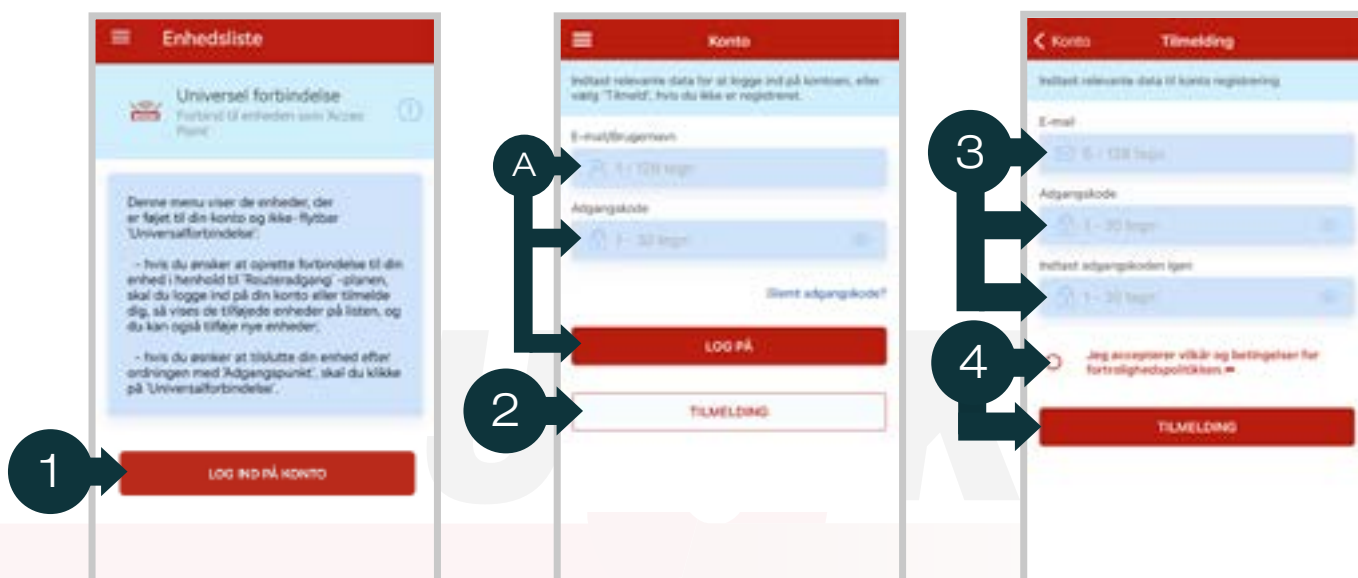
Enhedsliste

Universel forbindelse
Forbind til enheden som 'Access Point'

Denne menu viser de enheder, der er føjet til din konto og ikke-flytbar 'Universalforbindelse'.

- hvis du ønsker at oprette forbindelse til din enhed i henhold til 'Routeradgang' -planen, skal du logge ind på din konto eller tilmelde dig, så vises de tilføjede enheder på listen, og du kan også tilføje nye enheder.

- hvis du ønsker at tilslutte din enhed efter ordningen med 'Adgangspunkt', skal du klikke på 'Universalforbindelse'.

1

LOG IND PÅ KONTO

Konto

Indtast relevante data for at logge ind på kontoen, eller vælg "Tilmeld", hvis du ikke er registreret.

E-mail/brugernavn

A

1 - 128 tegn

Adgangskode

1 - 30 tegn

Glemt adgangskode?

LOG PÅ

2

TILMELDING

Konto

Tilmelding

Indtast relevante data til konto registrering

E-mail

3

5 - 128 tegn

Adgangskode

1 - 30 tegn

Indtast adgangskoden igen

1 - 30 tegn

4

Jeg accepterer vilkår og betingelser for fortrolighedspolitikken

TILMELDING